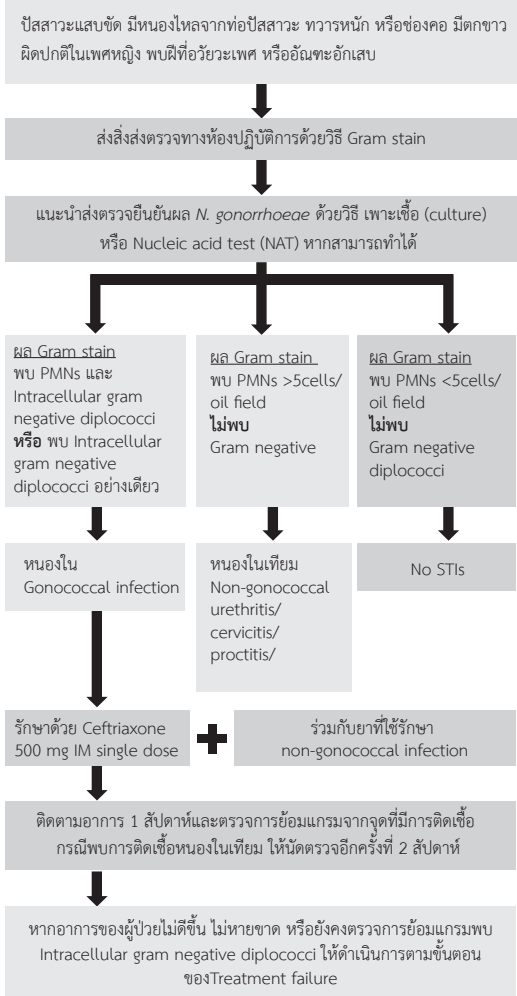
ปัสสาวะแสบขัด มีหนองไหลจากท่อปัสสาวะ ทวารหนัก หรือช่องคอ มีตกขาวผิดปกติในเพศหญิง พบฝีที่อวัยวะเพศ หรืออัณฑะอักเสบ

ส่งสิ่งส่งตรวจทางห้องปฏิบัติการด้วยวิธี Gram stain

แนะนำส่งตรวจยืนยันผล *N. gonorrhoeae* ด้วยวิธี เพาะเชื้อ (culture) หรือ Nucleic acid test (NAT) หากสามารถทำได้

ผล Gram stain
พบ PMNs และ Intracellular gram negative diplococci **หรือ** พบ Intracellular gram negative diplococci อย่างเดียว

หนองใน
Gonococcal infection

ผล Gram stain
พบ PMNs >5cells/ oil field
**ไม่พบ**
Gram negative

หนองในเทียม
Non-gonococcal urethritis/ cervicitis/ proctitis/

ผล Gram stain
พบ PMNs <5cells/ oil field
**ไม่พบ**
Gram negative diplococci

No STIs

รักษาด้วย Ceftriaxone 500 mg IM single dose

ร่วมกับยาที่ใช้รักษา non-gonococcal infection

ติดตามอาการ 1 สัปดาห์และตรวจการย้อมแกรมจากจุดที่มีการติดเชื้อ กรณีพบการติดเชื้อหนองในเทียม ให้นัดตรวจอีกครั้งที่ 2 สัปดาห์

หากอาการของผู้ป่วยไม่ดีขึ้น ไม่หายขาด หรือยังคงตรวจการย้อมแกรมพบ Intracellular gram negative diplococci ให้ดำเนินการตามขั้นตอนของTreatment failure